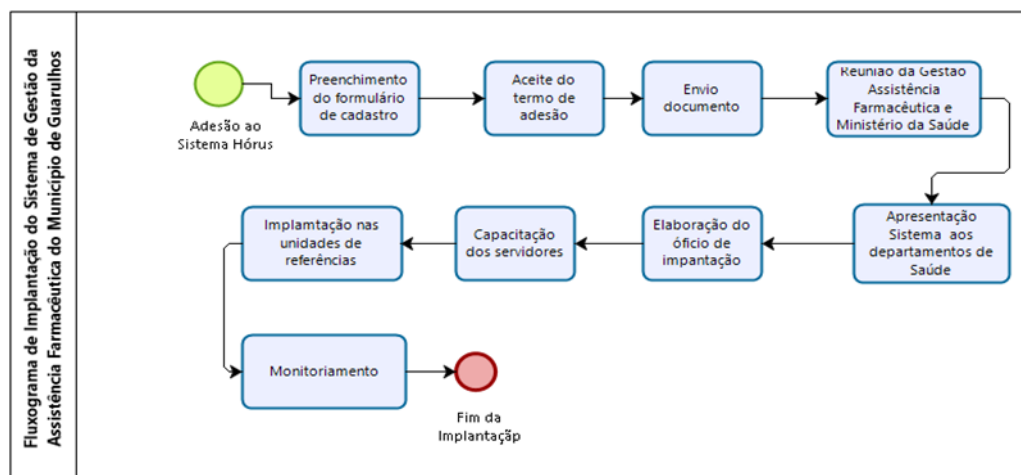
Fluxograma de Implantação do Sistema de Gestão da Assistência Farmacêutica do Município de Guarulhos

Adesão ao Sistema Hórus

Preenchimento do formulário de cadastro

Aceite do termo de adesão

Envio documento

Reunião da Gestão Assistência Farmacêutica e Ministério da Saúde

Apresentação Sistema aos departamentos de Saúde

Elaboração do ofício de impantação

Capacitação dos servidores

Implamtação nas unidades de referências

Monitoriamento

Fim da Implantaçãp